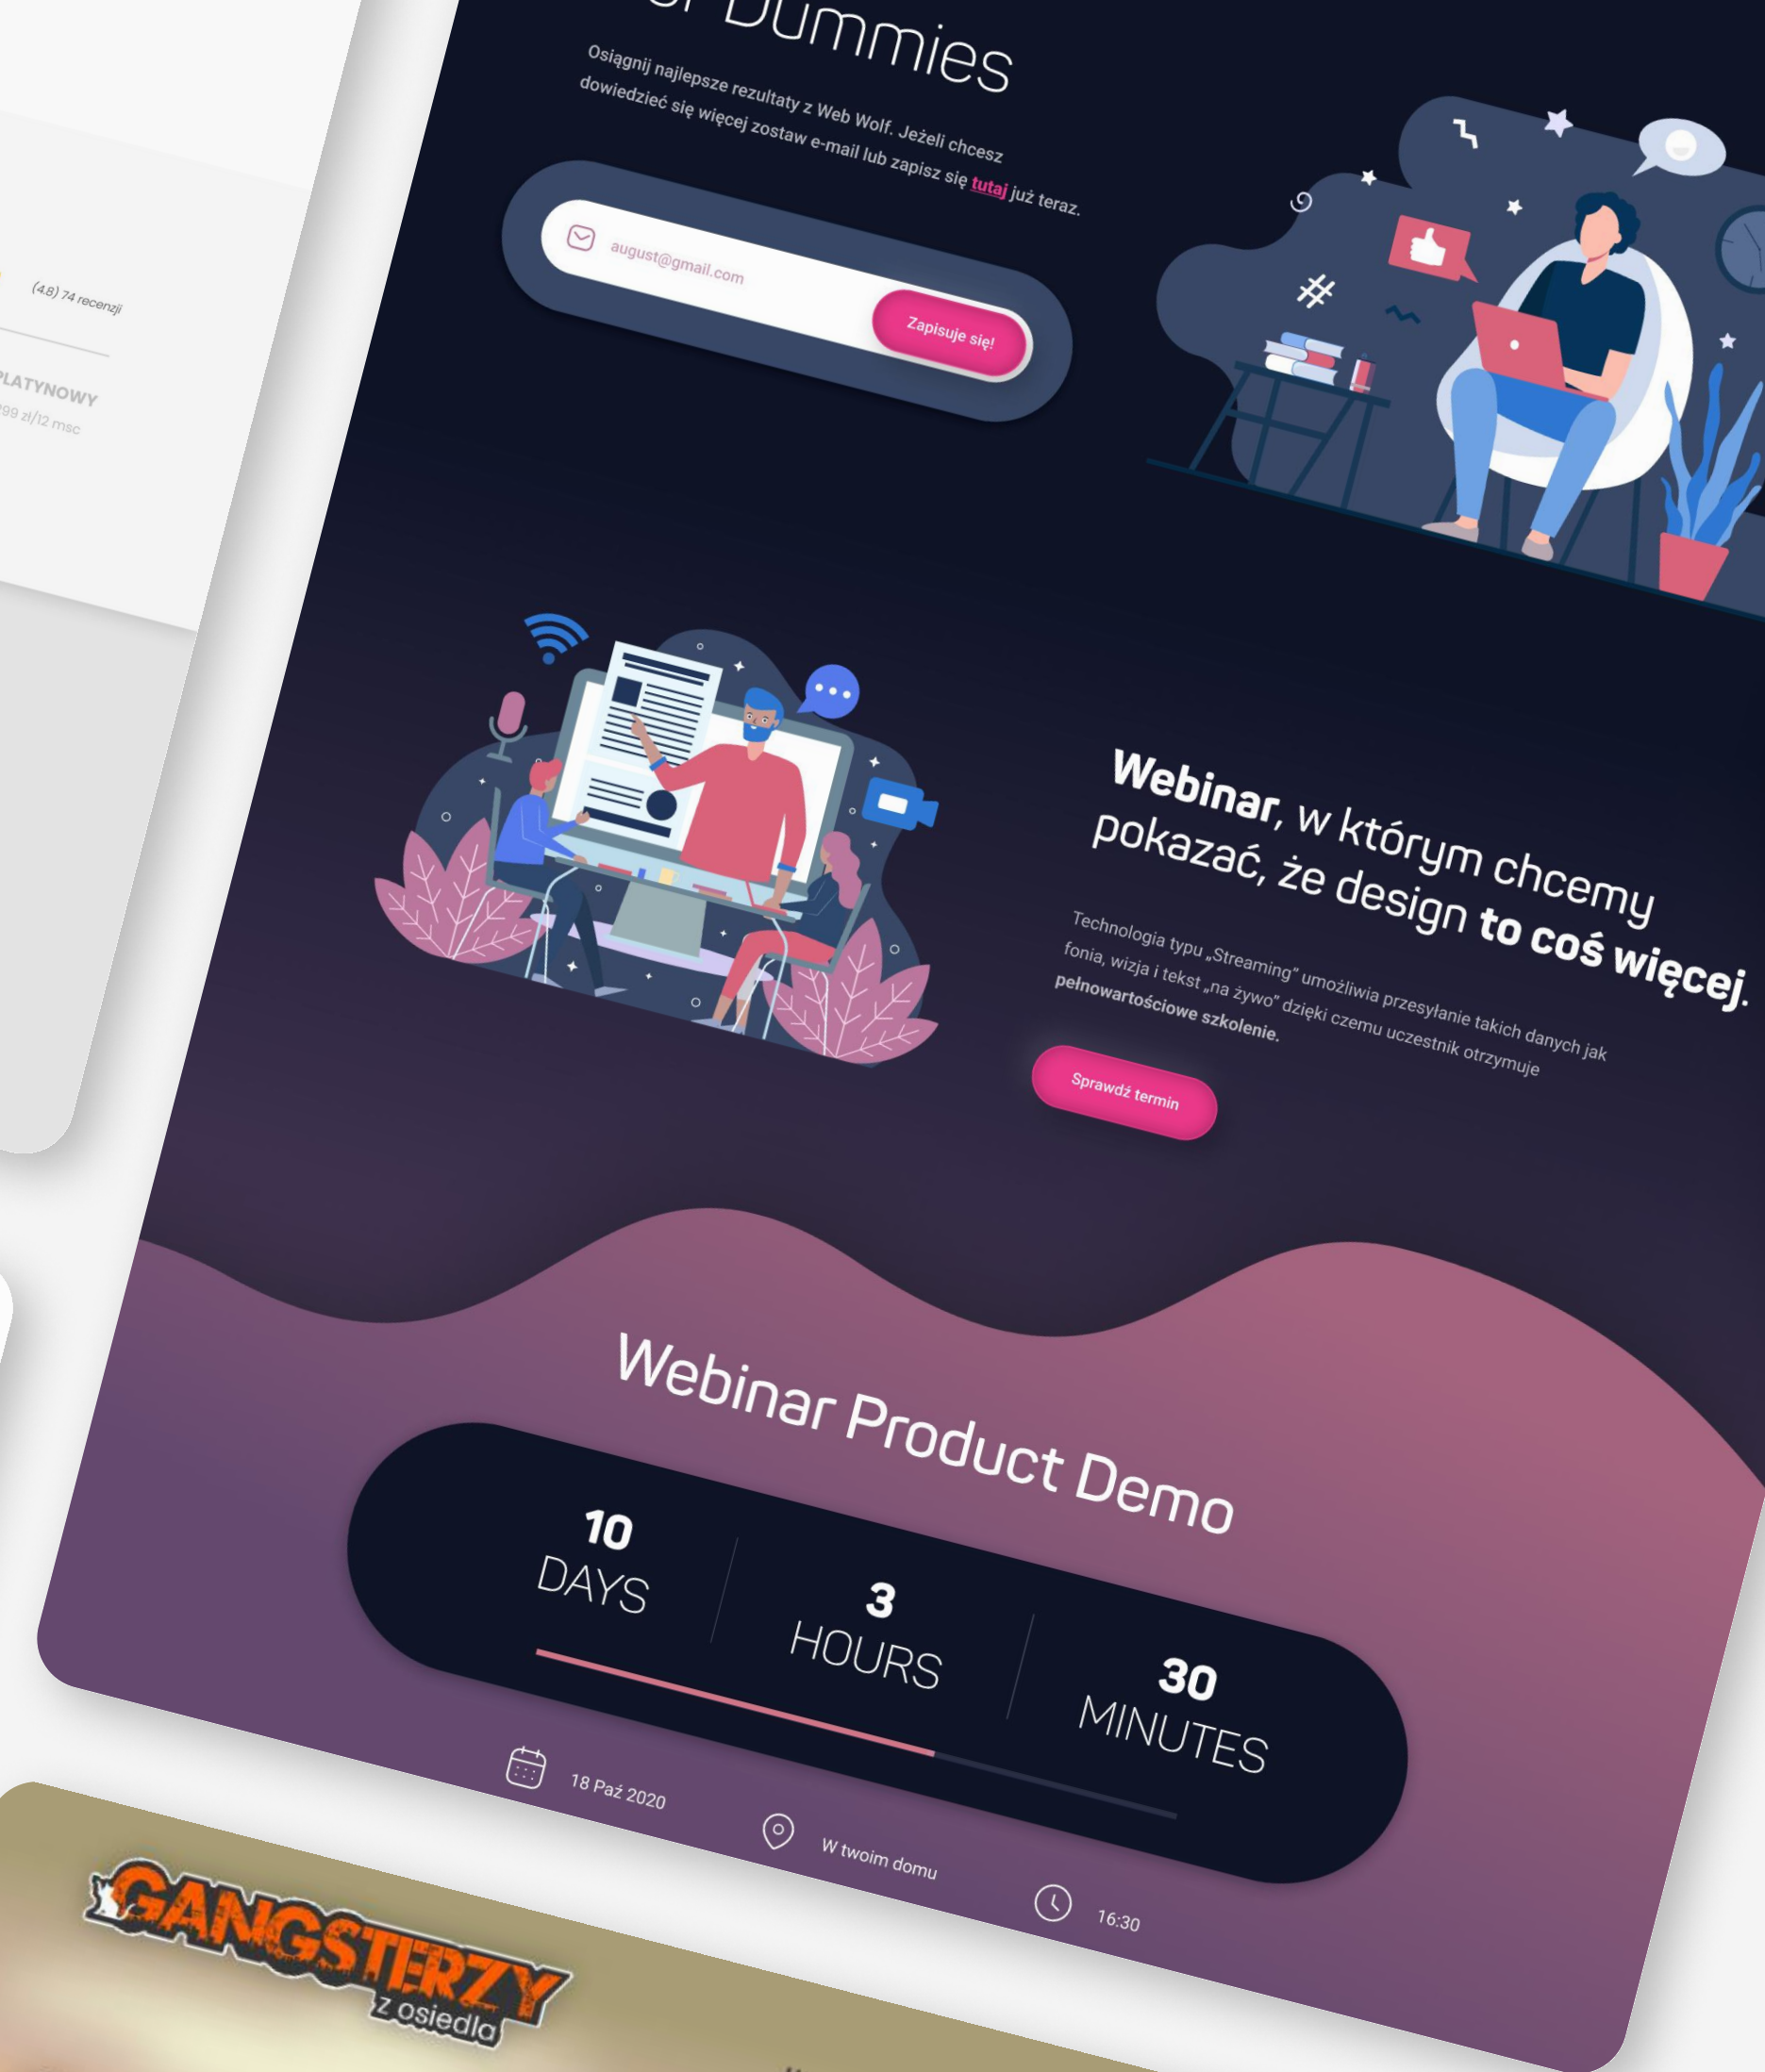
(4.8) 74 recenzji

PLATYNOWY
99 zł/12 msc

Dummies

Osiągnij najlepsze rezultaty z Web Wolf. Jeżeli chcesz dowiedzieć się więcej zostaw e-mail lub zapisz się tutaj już teraz.

august@gmail.com

Zapisuje się!

Webinar, w którym chcemy pokazać, że design to coś więcej.

Technologia typu „Streaming" umożliwia przesyłanie takich danych jak fonia, wizja i tekst „na żywo" dzięki czemu uczestnik otrzymuje pełnowartościowe szkolenie.

Sprawdź termin

Webinar Product Demo

10
DAYS

3
HOURS

30
MINUTES

18 Paź 2020

W twoim domu

16:30

GANGSTERZY
z osiedla